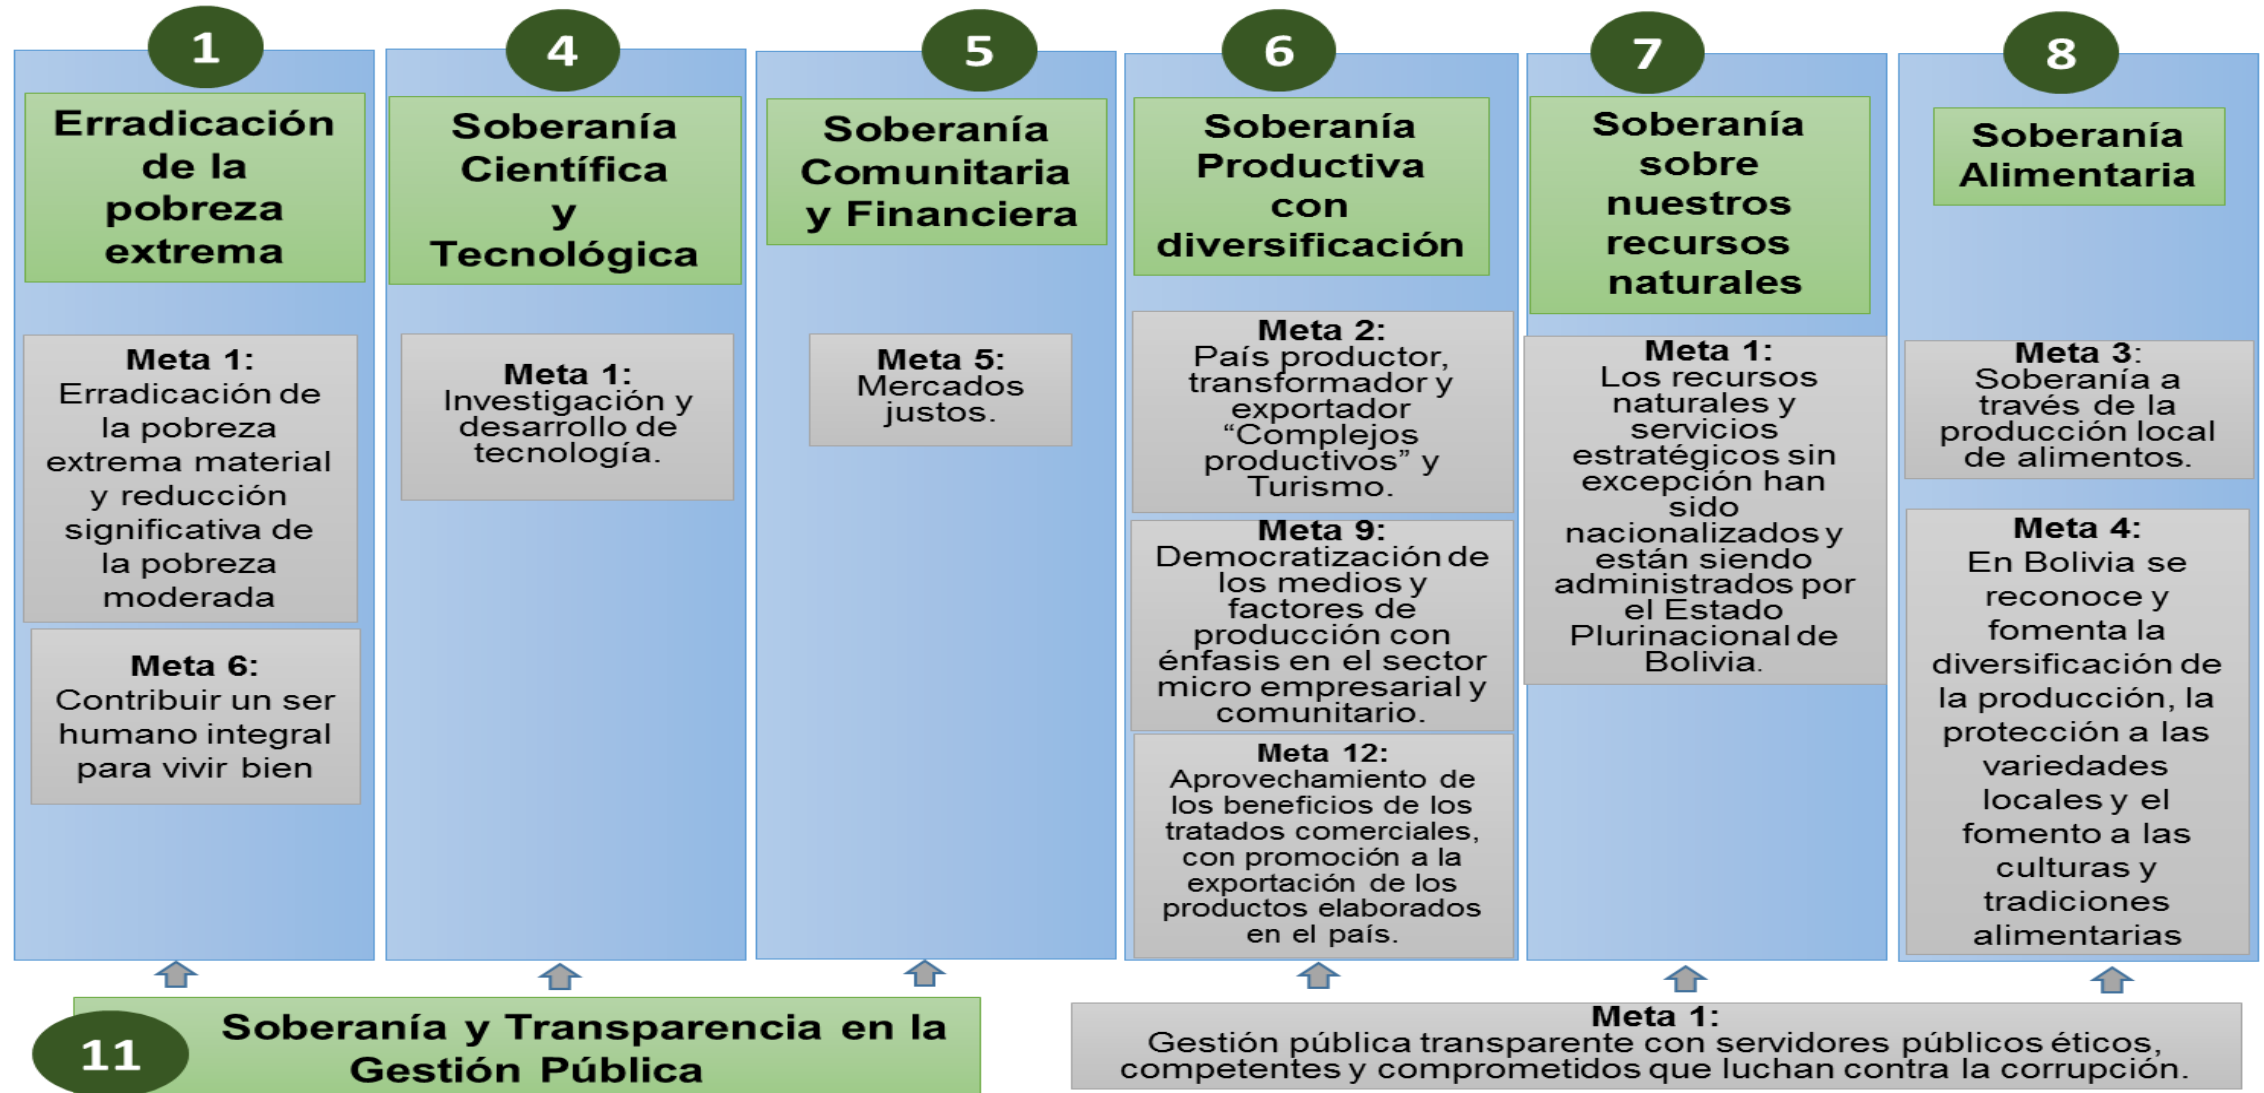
1

Erradicación de la pobreza extrema

Meta 1: Erradicación de la pobreza extrema material y reducción significativa de la pobreza moderada

Meta 6: Contribuir un ser humano integral para vivir bien

4

Soberanía Científica y Tecnológica

Meta 1: Investigación y desarrollo de tecnología.

5

Soberanía Comunitaria y Financiera

Meta 5: Mercados justos.

6

Soberanía Productiva con diversificación

Meta 2: País productor, transformador y exportador "Complejos productivos" y Turismo.

Meta 9: Democratización de los medios y factores de producción con énfasis en el sector micro empresarial y comunitario.

Meta 12: Aprovechamiento de los beneficios de los tratados comerciales, con promoción a la exportación de los productos elaborados en el país.

7

Soberanía sobre nuestros recursos naturales

Meta 1: Los recursos naturales y servicios estratégicos sin excepción han sido nacionalizados y están siendo administrados por el Estado Plurinacional de Bolivia.

8

Soberanía Alimentaria

Meta 3: Soberanía a través de la producción local de alimentos.

Meta 4: En Bolivia se reconoce y fomenta la diversificación de la producción, la protección a las variedades locales y el fomento a las culturas y tradiciones alimentarias

11

Soberanía y Transparencia en la Gestión Pública

Meta 1: Gestión pública transparente con servidores públicos éticos, competentes y comprometidos que luchan contra la corrupción.